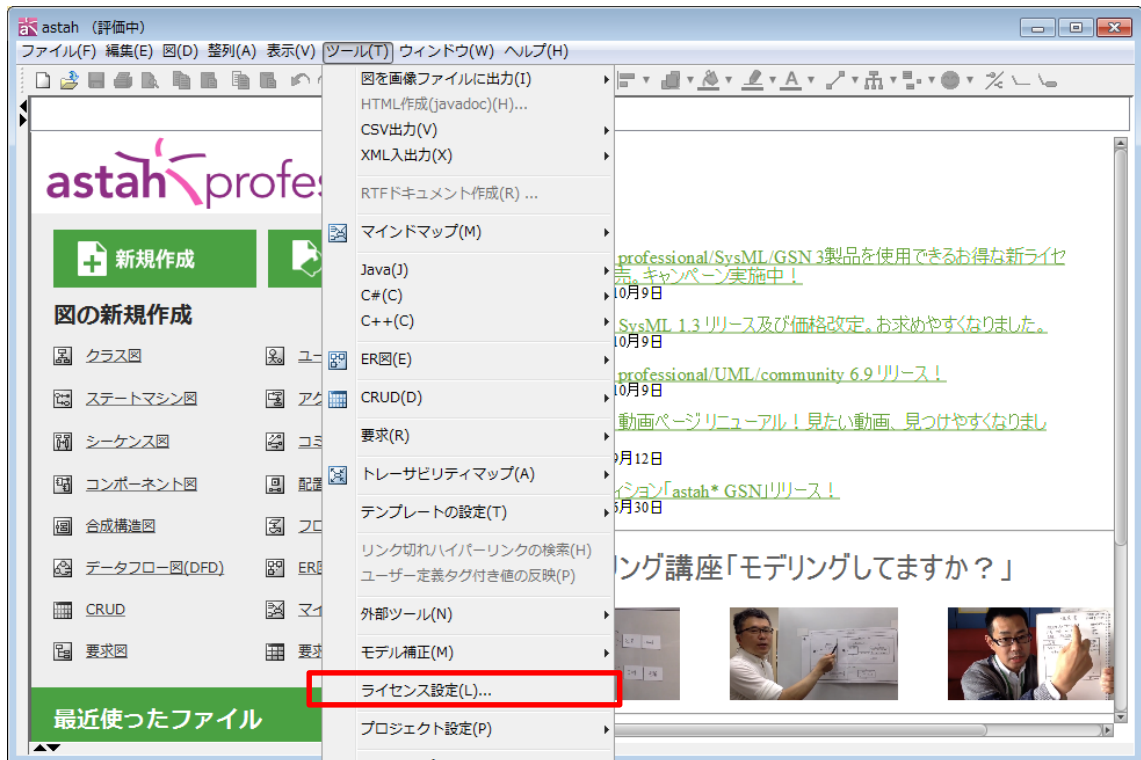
astah (評価中)

ファイル(F) 編集(E) 図(D) 整列(A) 表示(V) ツール(T) ウィンドウ(W) ヘルプ(H)

astah professional

新規作成

図の新規作成

クラス図
ステートマシン図
シーケンス図
コンポーネント図
合成構造図
データフロー図(DFD)
CRUD
要求図

ユー
アク
コミ
配置
フロ
ER図
マイ
要求

最近使ったファイル

図を画像ファイルに出力(I)
HTML作成(javadoc)(H)...
CSV出力(V)
XML入出力(X)
RTFドキュメント作成(R) ...
マインドマップ(M)
Java(J)
C#(C)
C++(C)
ER図(E)
CRUD(D)
要求(R)
トレーサビリティマップ(A)
テンプレートの設定(T)
リンク切れハイパーリンクの検索(H)
ユーザー定義タグ付き値の反映(P)
外部ツール(N)
モデル補正(M)
ライセンス設定(L)...
プロジェクト設定(P)

professional/SysML/GSN 3製品を使用できるお得な新ライセ
売。キャンペーン実施中！
10月9日
SysML 1.3 リリース及び価格改定。お求めやすくなりました。
10月9日
professional/UML/community 6.9 リリース！
10月9日
動画ページリニューアル！見たい動画、見つけやすくなりまし
9月12日
ィション「astah* GSN」リリース！
5月30日

リング講座「モデリングしてますか？」